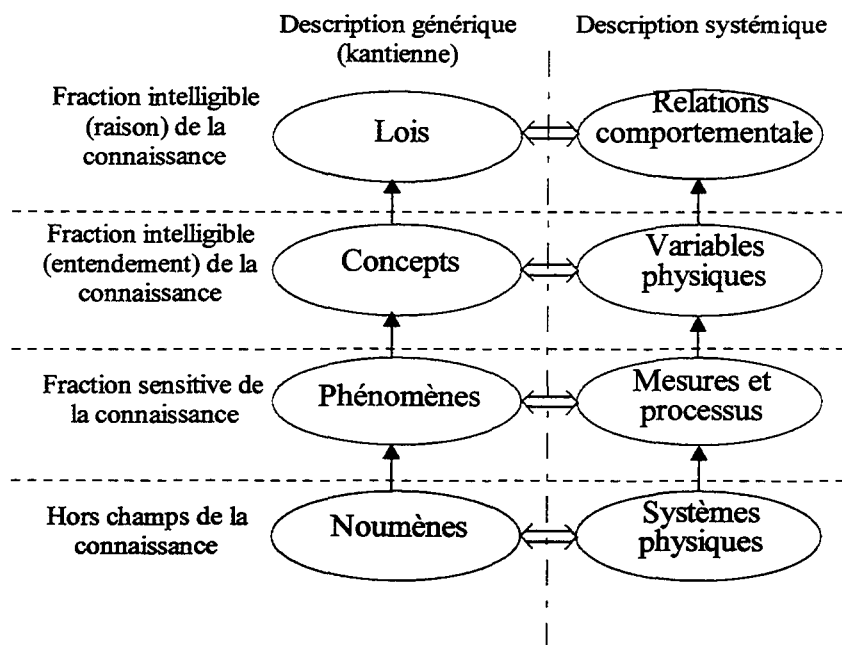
Description générique (kantienne)

Description systémique

Fraction intelligible (raison) de la connaissance

Lois

Relations comportementale

Fraction intelligible (entendement) de la connaissance

Concepts

Variables physiques

Fraction sensitive de la connaissance

Phénomènes

Mesures et processus

Hors champs de la connaissance

Noumènes

Systèmes physiques